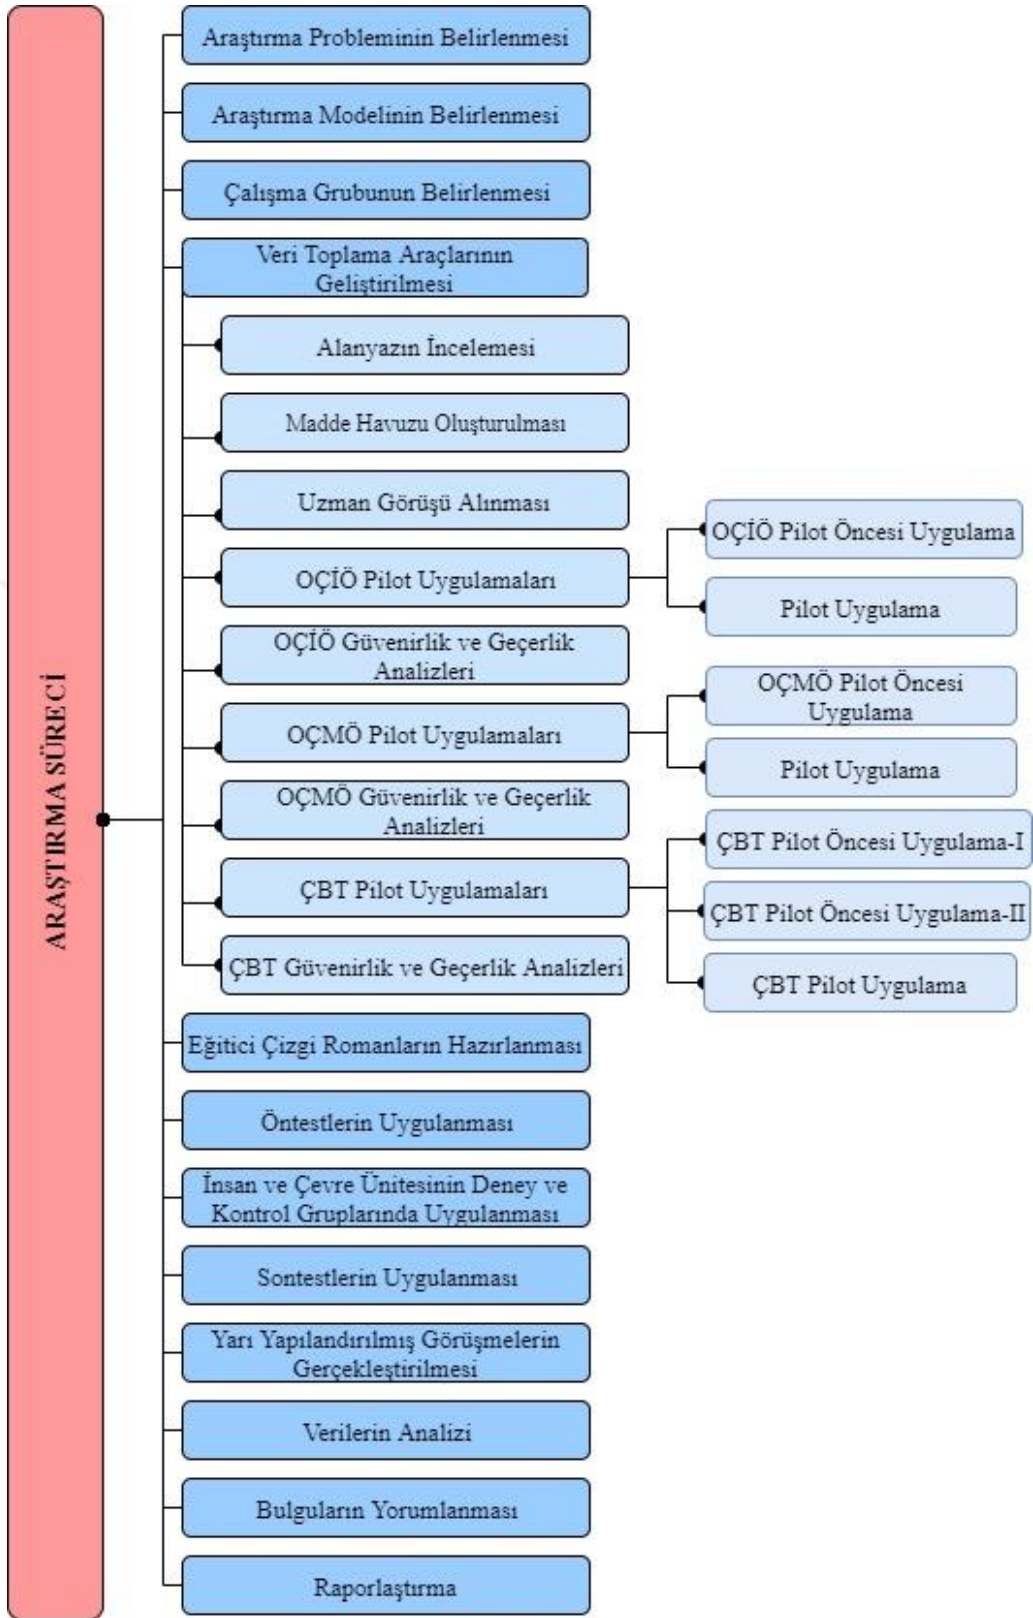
ARAŞTIRMA SÜRECİ

Araştırma Probleminin Belirlenmesi

Araştırma Modelinin Belirlenmesi

Çalışma Grubunun Belirlenmesi

Veri Toplama Araçlarının Geliştirilmesi

Alanyazın İncelemesi

Madde Havuzu Oluşturulması

Uzman Görüşü Alınması

OÇİÖ Pilot Uygulamaları

OÇİÖ Pilot Öncesi Uygulama

Pilot Uygulama

OÇİÖ Güvenirlik ve Geçerlik Analizleri

OÇMÖ Pilot Uygulamaları

OÇMÖ Pilot Öncesi Uygulama

Pilot Uygulama

OÇMÖ Güvenirlik ve Geçerlik Analizleri

ÇBT Pilot Uygulamaları

ÇBT Pilot Öncesi Uygulama-I

ÇBT Pilot Öncesi Uygulama-II

ÇBT Pilot Uygulama

ÇBT Güvenirlik ve Geçerlik Analizleri

Eğitici Çizgi Romanların Hazırlanması

Öntestlerin Uygulanması

İnsan ve Çevre Ünitesinin Deney ve Kontrol Gruplarında Uygulanması

Sontestlerin Uygulanması

Yarı Yapılandırılmış Görüşmelerin Gerçekleştirilmesi

Verilerin Analizi

Bulguların Yorumlanması

Raporlaştırma